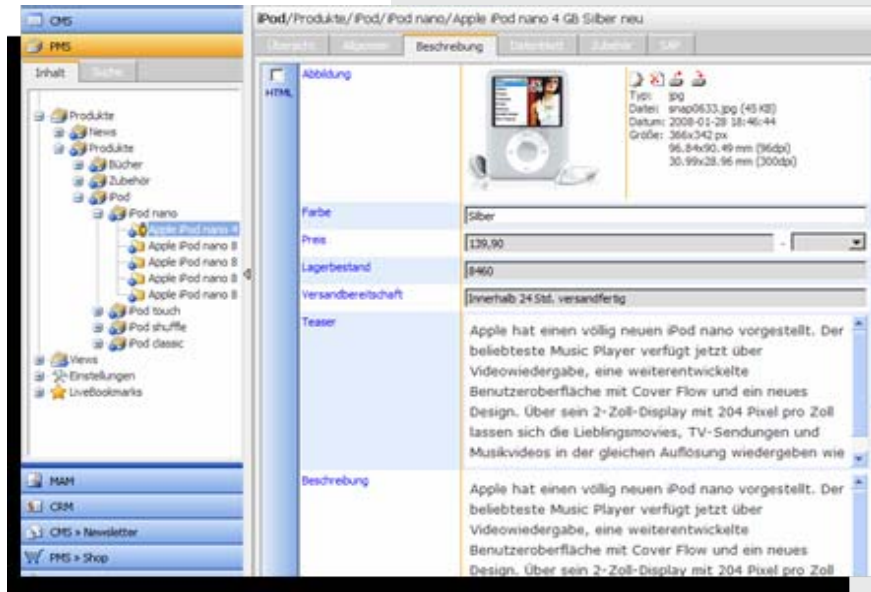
CMS

PMS

Inhalt Suche

Produkte
News
Produkte
Bücher
Zubehör
iPod
iPod nano
Apple iPod nano 4
Apple iPod nano 8
Apple iPod nano 8
Apple iPod nano 8
Apple iPod nano 8
iPod touch
iPod shuffle
iPod classic
Views
Einstellungen
LiveBookmarks

MAM

CRM

CMS » Newsletter

PMS » Shop

iPod/Produkte/iPod/iPod nano/Apple iPod nano 4 GB Silber neu

Übersicht Allgemein Beschreibung Datenblatt Zubehör SAP

HTML

Abbildung

Typ: jpg
Datei: snap0633.jpg (45 KB)
Datum: 2008-01-28 18:46:44
Größe: 366x342 px
96.84x90.49 mm (96dpi)
30.99x28.96 mm (300dpi)

Farbe | Silber

Preis | 139,90

Lagerbestand | 8460

Versandbereitschaft | Innerhalb 24 Std. versandfertig

Teaser

Apple hat einen völlig neuen iPod nano vorgestellt. Der beliebteste Music Player verfügt jetzt über Videowiedergabe, eine weiterentwickelte Benutzeroberfläche mit Cover Flow und ein neues Design. Über sein 2-Zoll-Display mit 204 Pixel pro Zoll lassen sich die Lieblingsmovies, TV-Sendungen und Musikvideos in der gleichen Auflösung wiedergeben wie

Beschreibung

Apple hat einen völlig neuen iPod nano vorgestellt. Der beliebteste Music Player verfügt jetzt über Videowiedergabe, eine weiterentwickelte Benutzeroberfläche mit Cover Flow und ein neues Design. Über sein 2-Zoll-Display mit 204 Pixel pro Zoll